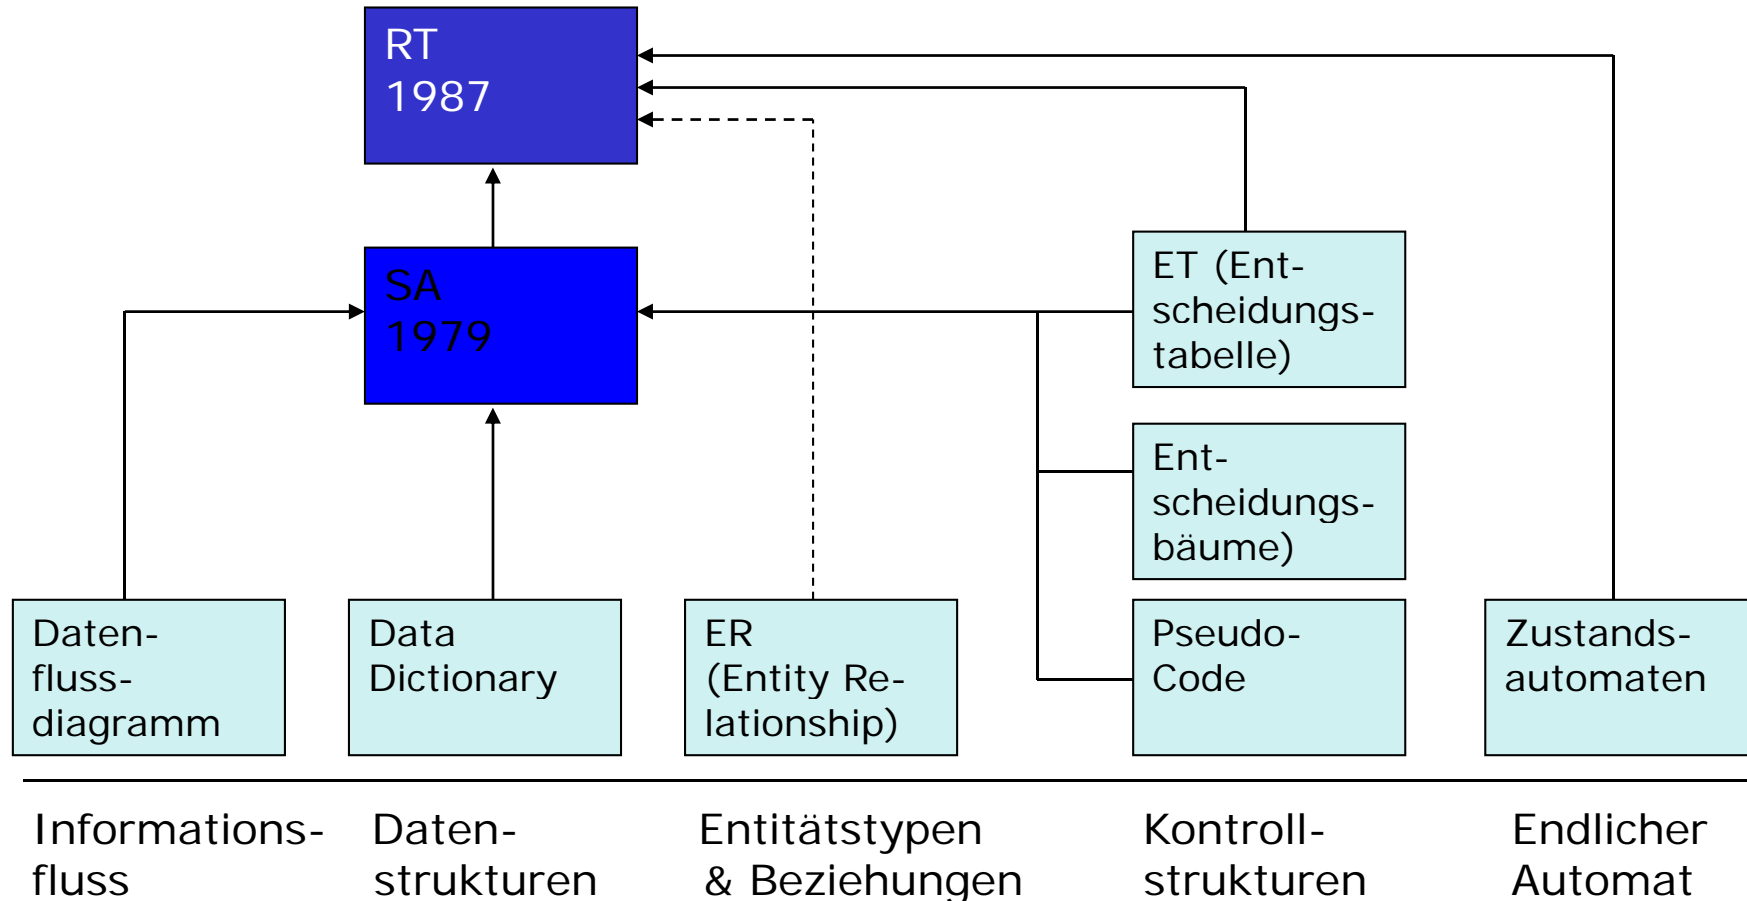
RT
1987

SA
1979

ET (Entscheidungstabelle)

Entscheidungsbäume)

Datenflussdiagramm

Data Dictionary

ER (Entity Relationship)

Pseudo-Code

Zustandsautomaten

Informationsfluss

Datenstrukturen

Entitätstypen & Beziehungen

Kontrollstrukturen

Endlicher Automat